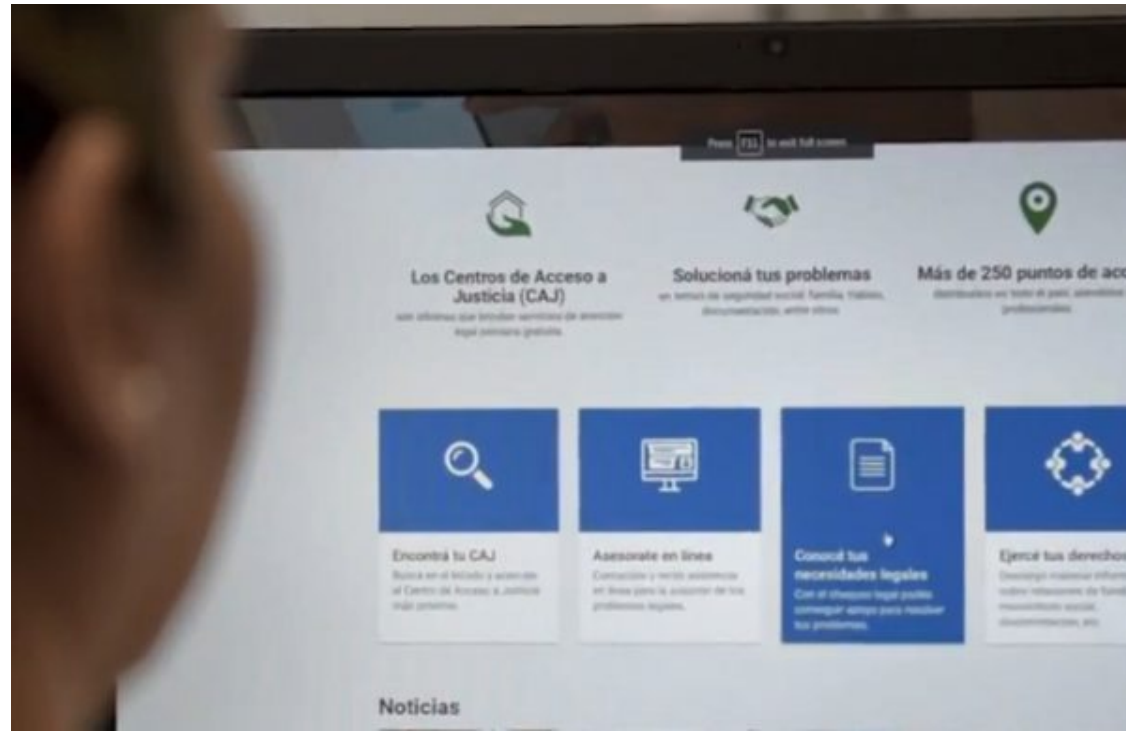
Press [F11] to exit full screen

Los Centros de Acceso a Justicia (CAJ)
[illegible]

Solucioná tus problemas
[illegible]

Más de 250 puntos de acc
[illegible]

Encontrá tu CAJ
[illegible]

Asesorate en línea
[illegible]

Conocé tus necesidades legales
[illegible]

Ejercé tus derechos
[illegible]

Noticias